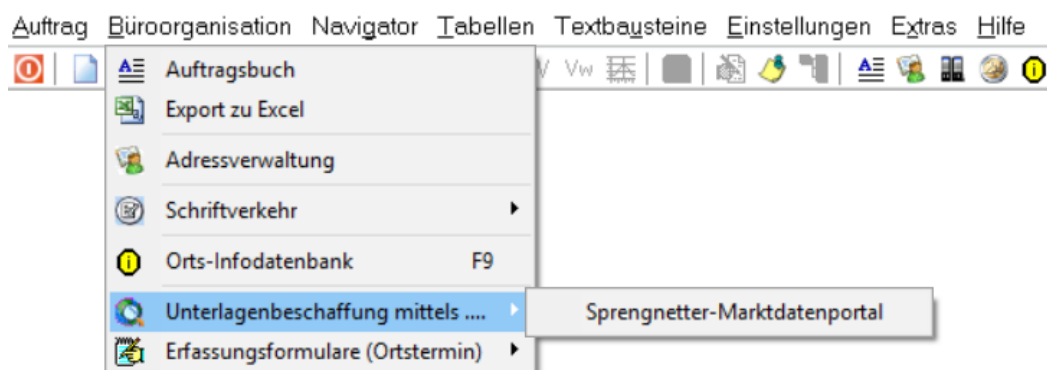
Auftrag Büroorganisation Navigator Tabellen Textbausteine Einstellungen Extras Hilfe

V Vw

Auftragsbuch
Export zu Excel
Adressverwaltung
Schriftverkehr
Orts-Infodatenbank F9
Unterlagenbeschaffung mittels ....
Erfassungsformulare (Ortstermin)

Sprengnetter-Marktdatenportal